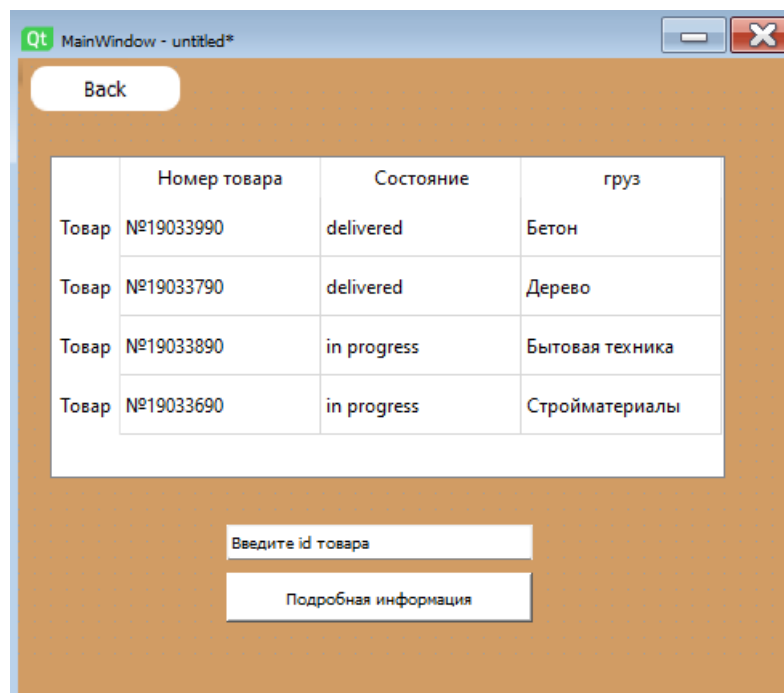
Qt MainWindow - untitled*

Back

| | Номер товара | Состояние | груз |
|---|---|---|---|
| Товар | №19033990 | delivered | Бетон |
| Товар | №19033790 | delivered | Дерево |
| Товар | №19033890 | in progress | Бытовая техника |
| Товар | №19033690 | in progress | Стройматериалы |

Введите id товара

Подробная информация